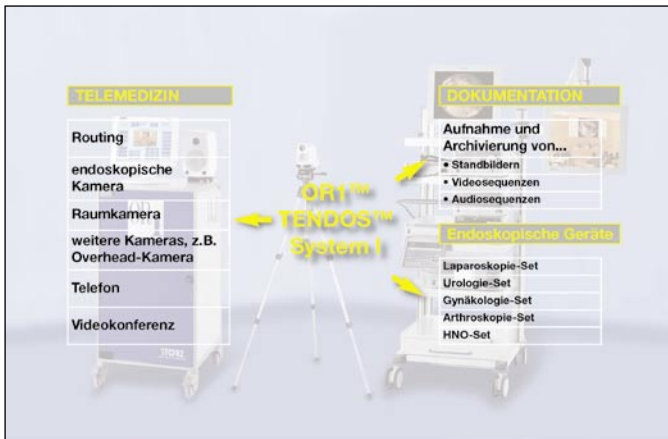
TELEMEDIZIN

Routing

endoskopische Kamera

Raumkamera

weitere Kameras, z.B. Overhead-Kamera

Telefon

Videokonferenz

OR1™ TENDOS™ System I

DOKUMENTATION

Aufnahme und Archivierung von...

• Standbildern
• Videosequenzen
• Audiosequenzen

Endoskopische Geräte

Laparoskopie-Set
Urologie-Set
Gynäkologie-Set
Arthroskopie-Set
HNO-Set